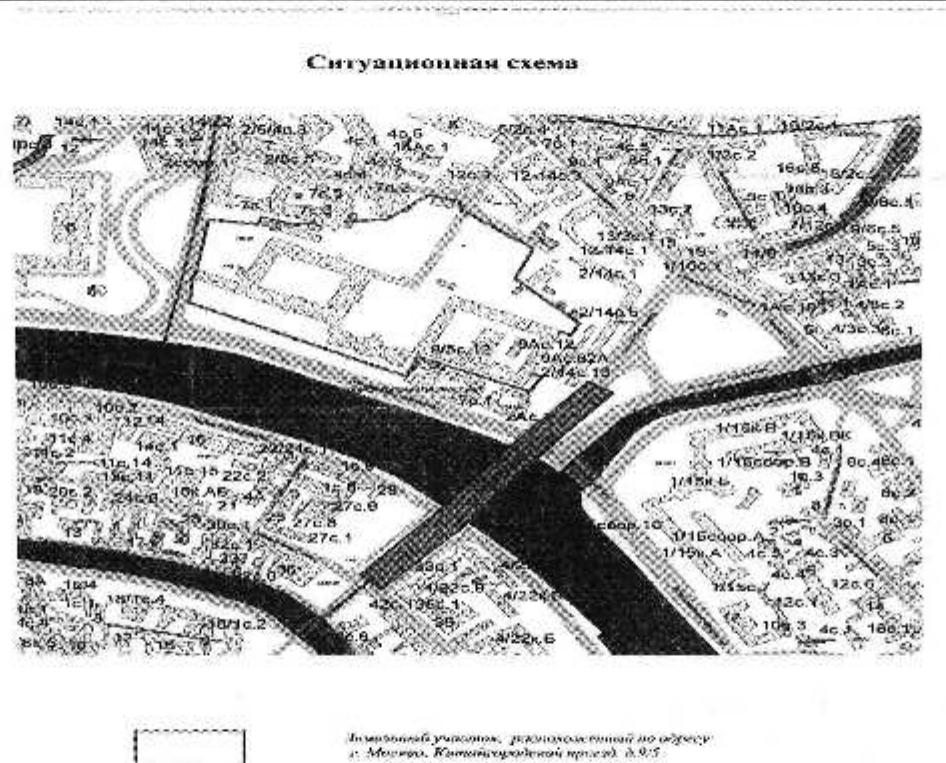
Ситуационная схема

14с.1
12
11с.1
14с.2
2/6/4с.3
4с.6
2/6с.7
4с.1
12с.3
12-14с.3
6/2с.4
7с.1
4с.5
8с.1
11Ас.1
10/2с.4
13с.2
16с.8
7/2
7с.3
13/2с.1
12-14с.1
2/4/4с.1
1/10с.1
13с.7
2/14с.5
9/5с.12
9Ас.12
9Ас.8/2А
2/4с.13
4с.1
10с.2
12с.4
14с.1
22/2с.1
11с.14
1/5с.15
22с.2
20с.2
24с.6
16к.А6
21
27с.8
27с.1
26
28
13
1/15к.В
1/15к.БК
1/15соор.В
1/15к.Б
соор.10
1/15соор.А
1/15к.А
4с.3
4с.4
12с.6
12с.1
10с.3
4с.1
18с.1
4/22с.3
4/22к.6
4/2с.1
13с.1
18/1с.4
18/1с.2
13
15
6
40
9
2А

Земельный участок, расположенный по адресу: г. Москва, Китайгородский проезд, д.9/5